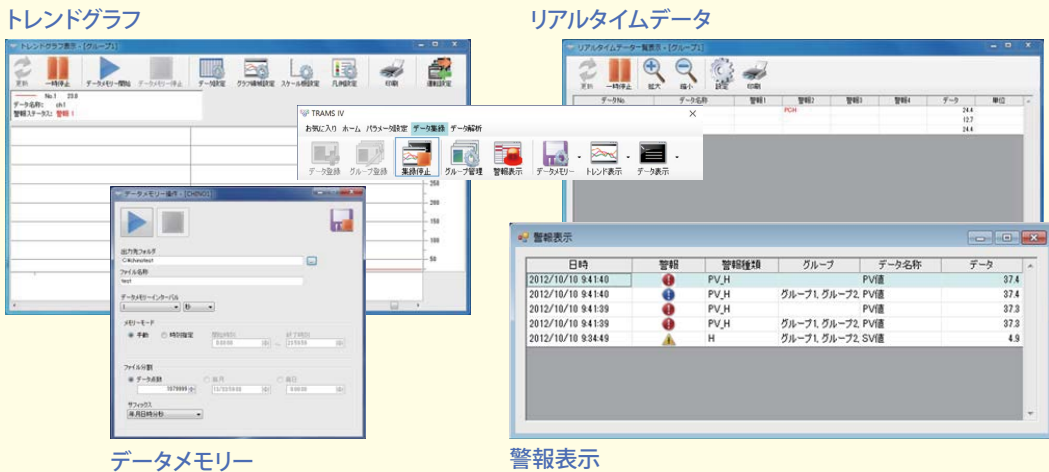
トレンドグラフ

リアルタイムデータ

トレンドグラフ表示 - [グループ1]

更新 一時停止 データメモリー開始 データメモリー停止 データ設定 グラフ縦軸設定 スケール値設定 凡例設定 印刷 運転設定

No.1 20.8
データ名称: ch1
警報ステータス: 警報 !

250
200
150
100
50

リアルタイムデータ一覧表示 - [グループ1]

更新 一時停止 拡大 縮小 設定 印刷

| データNo | データ名称 | 警報1 | 警報2 | 警報3 | 警報4 | データ | 単位 |
|---|---|---|---|---|---|---|---|
| | | | PCH | | | 24.4 | |
| | | | | | | 12.7 | |
| | | | | | | 24.4 | |

TRAMS IV

お気に入り ホーム パラメータ設定 データ集録 データ解析

データ登録 グループ登録 集録停止 グループ管理 警報表示 データメモリー トレンド表示 データ表示

データメモリー操作 - [CHINO]

出力先フォルダ
C:¥chino¥test
ファイル名称
test
データメモリーインターバル
1 秒
メモリーモード
● 手動 ○ 時刻指定 開始時刻 0:00:00 終了時刻 23:59:59
ファイル分割
● データ点数 1079999 ○ 毎月 ○ 毎日 0:00:00
サフィックス
年月日時分秒

警報表示

| 日時 | 警報 | 警報種類 | グループ | データ名称 | データ |
|---|---|---|---|---|---|
| 2012/10/10 9:41:40 | | PV_H | | PV値 | 37.4 |
| 2012/10/10 9:41:40 | | PV_H | グループ1, グループ2, | PV値 | 37.4 |
| 2012/10/10 9:41:39 | | PV_H | | PV値 | 37.3 |
| 2012/10/10 9:41:39 | | PV_H | グループ1, グループ2, | PV値 | 37.3 |
| 2012/10/10 9:34:49 | | H | グループ1, グループ2, | SV値 | 4.9 |

データメモリー

警報表示